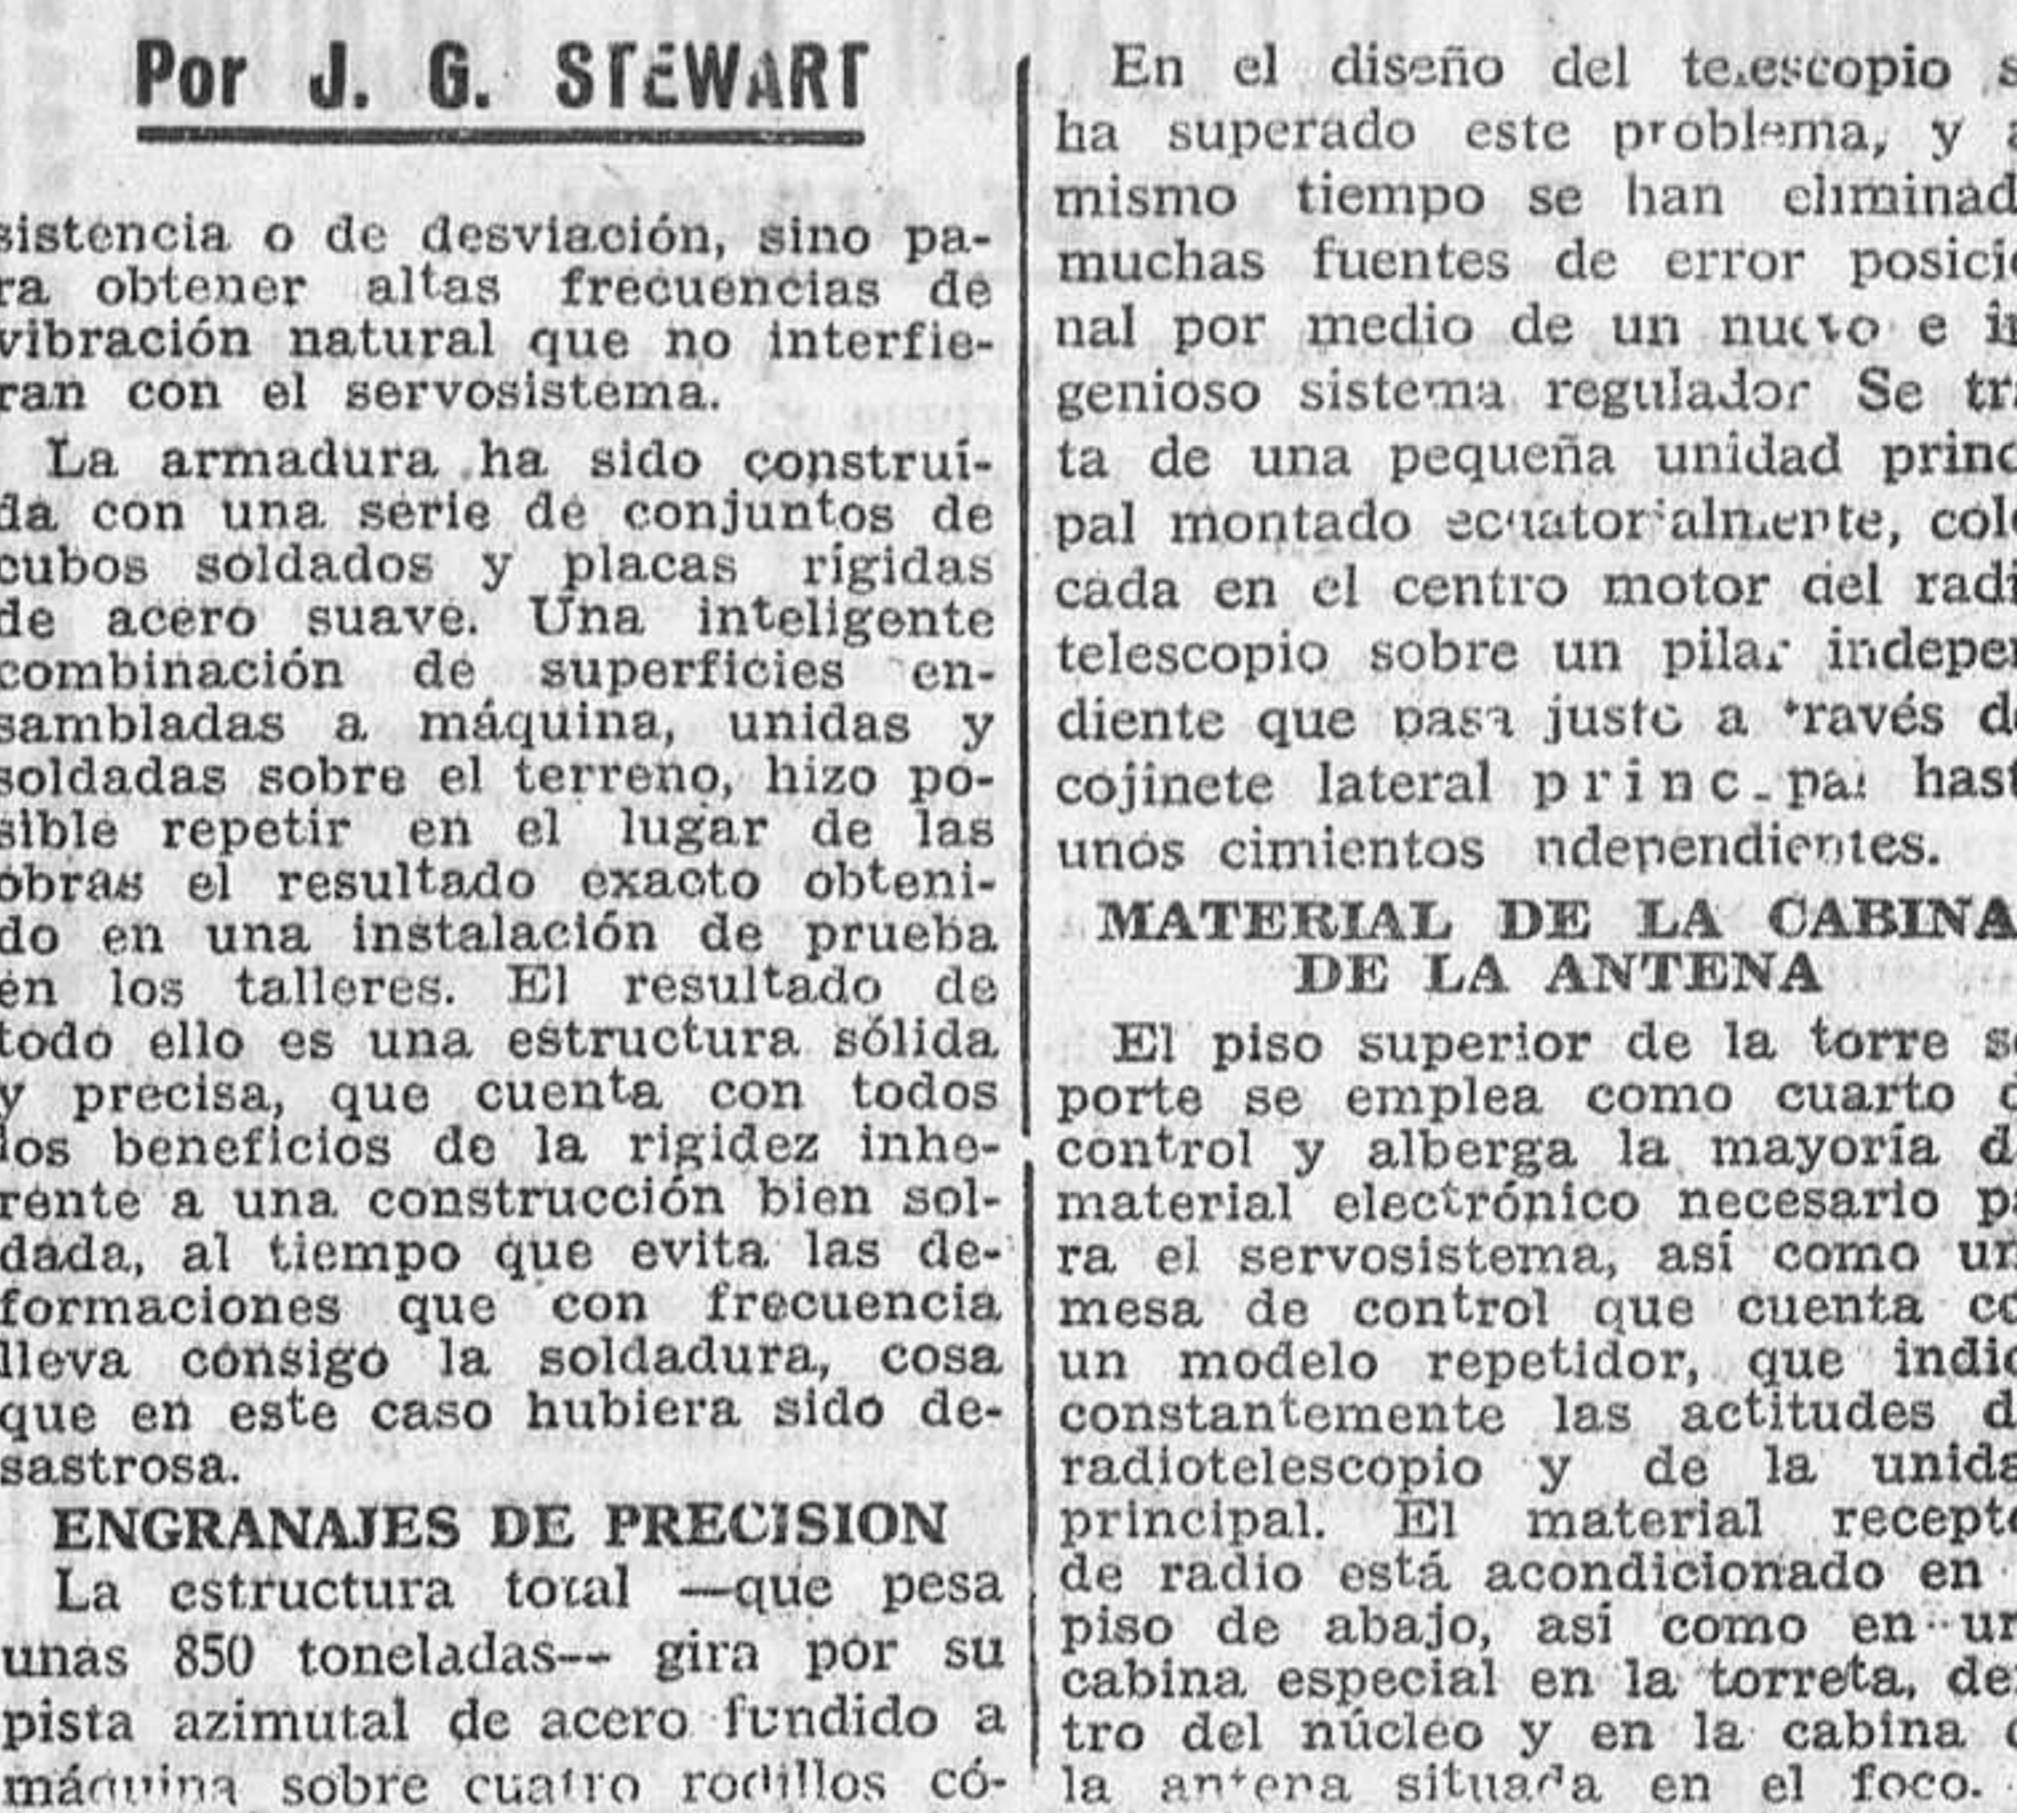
Por J. G. STEWART

sistencia o de desviación, sino para obtener altas frecuencias de vibración natural que no interfieran con el servosistema.

La armadura ha sido construída con una serie de conjuntos de cubos soldados y placas rígidas de acero suave. Una inteligente combinación de superficies ensambladas a máquina, unidas y soldadas sobre el terreno, hizo posible repetir en el lugar de las obras el resultado exacto obtenido en una instalación de prueba en los talleres. El resultado de todo ello es una estructura sólida y precisa, que cuenta con todos los beneficios de la rigidez inherente a una construcción bien soldada, al tiempo que evita las deformaciones que con frecuencia lleva consigo la soldadura, cosa que en este caso hubiera sido desastrosa.

ENGRANAJES DE PRECISION

La estructura total —que pesa unas 850 toneladas— gira por su pista azimutal de acero fundido a máquina sobre cuatro rodillos có-

En el diseño del telescopio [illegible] ha superado este problema, y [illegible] mismo tiempo se han eliminad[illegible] muchas fuentes de error posicio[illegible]nal por medio de un nuevo e in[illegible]genioso sistema regulador Se tra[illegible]ta de una pequeña unidad princ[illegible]pal montado ecuatorialmente, colo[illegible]cada en el centro motor del radi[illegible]telescopio sobre un pilar indepen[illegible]diente que pasa justo a través de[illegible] cojinete lateral principal hast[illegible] unos cimientos independientes.

MATERIAL DE LA CABINA DE LA ANTENA

El piso superior de la torre so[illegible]porte se emplea como cuarto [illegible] control y alberga la mayoría d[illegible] material electrónico necesario pa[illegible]ra el servosistema, así como un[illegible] mesa de control que cuenta co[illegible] un modelo repetidor, que indic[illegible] constantemente las actitudes d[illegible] radiotelescopio y de la unida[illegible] principal. El material recept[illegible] de radio está acondicionado en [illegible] piso de abajo, así como en un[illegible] cabina especial en la torreta, den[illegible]tro del núcleo y en la cabina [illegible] la antena situada en el foco.